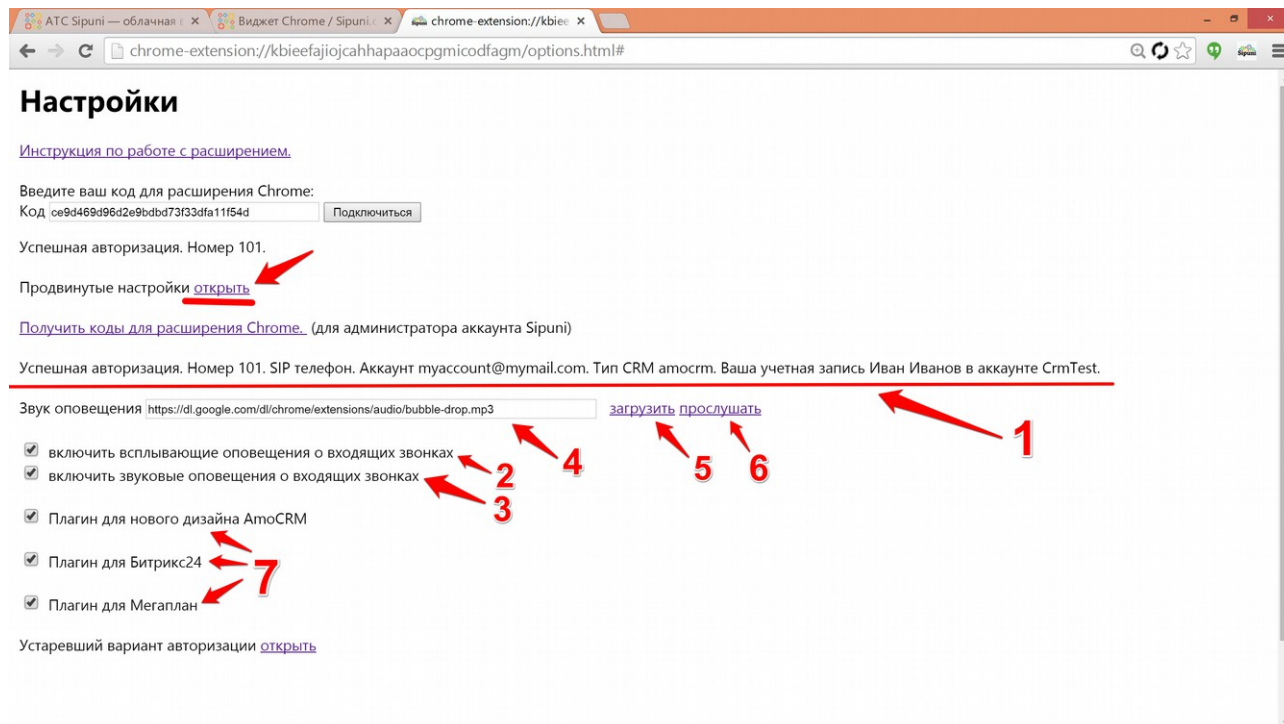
АТС Sipuni — облачная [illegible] ×
Виджет Chrome / Sipuni.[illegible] ×
chrome-extension://kbiee ×

chrome-extension://kbieefajiojcahhapaaocpgmicodfagm/options.html#

Настройки

Инструкция по работе с расширением.

Введите ваш код для расширения Chrome:
Код ce9d469d96d2e9bdbd73f33dfa11f54d Подключиться

Успешная авторизация. Номер 101.

Продвинутые настройки открыть

Получить коды для расширения Chrome. (для администратора аккаунта Sipuni)

Успешная авторизация. Номер 101. SIP телефон. Аккаунт myaccount@mymail.com. Тип CRM amocrm. Ваша учетная запись Иван Иванов в аккаунте CrmTest.

1

Звук оповещения https://dl.google.com/dl/chrome/extensions/audio/bubble-drop.mp3 загрузить прослушать

4 5 6

включить всплывающие оповещения о входящих звонках 2
включить звуковые оповещения о входящих звонках 3

Плагин для нового дизайна AmoCRM

Плагин для Битрикс24 7

Плагин для Мегаплан

Устаревший вариант авторизации открыть